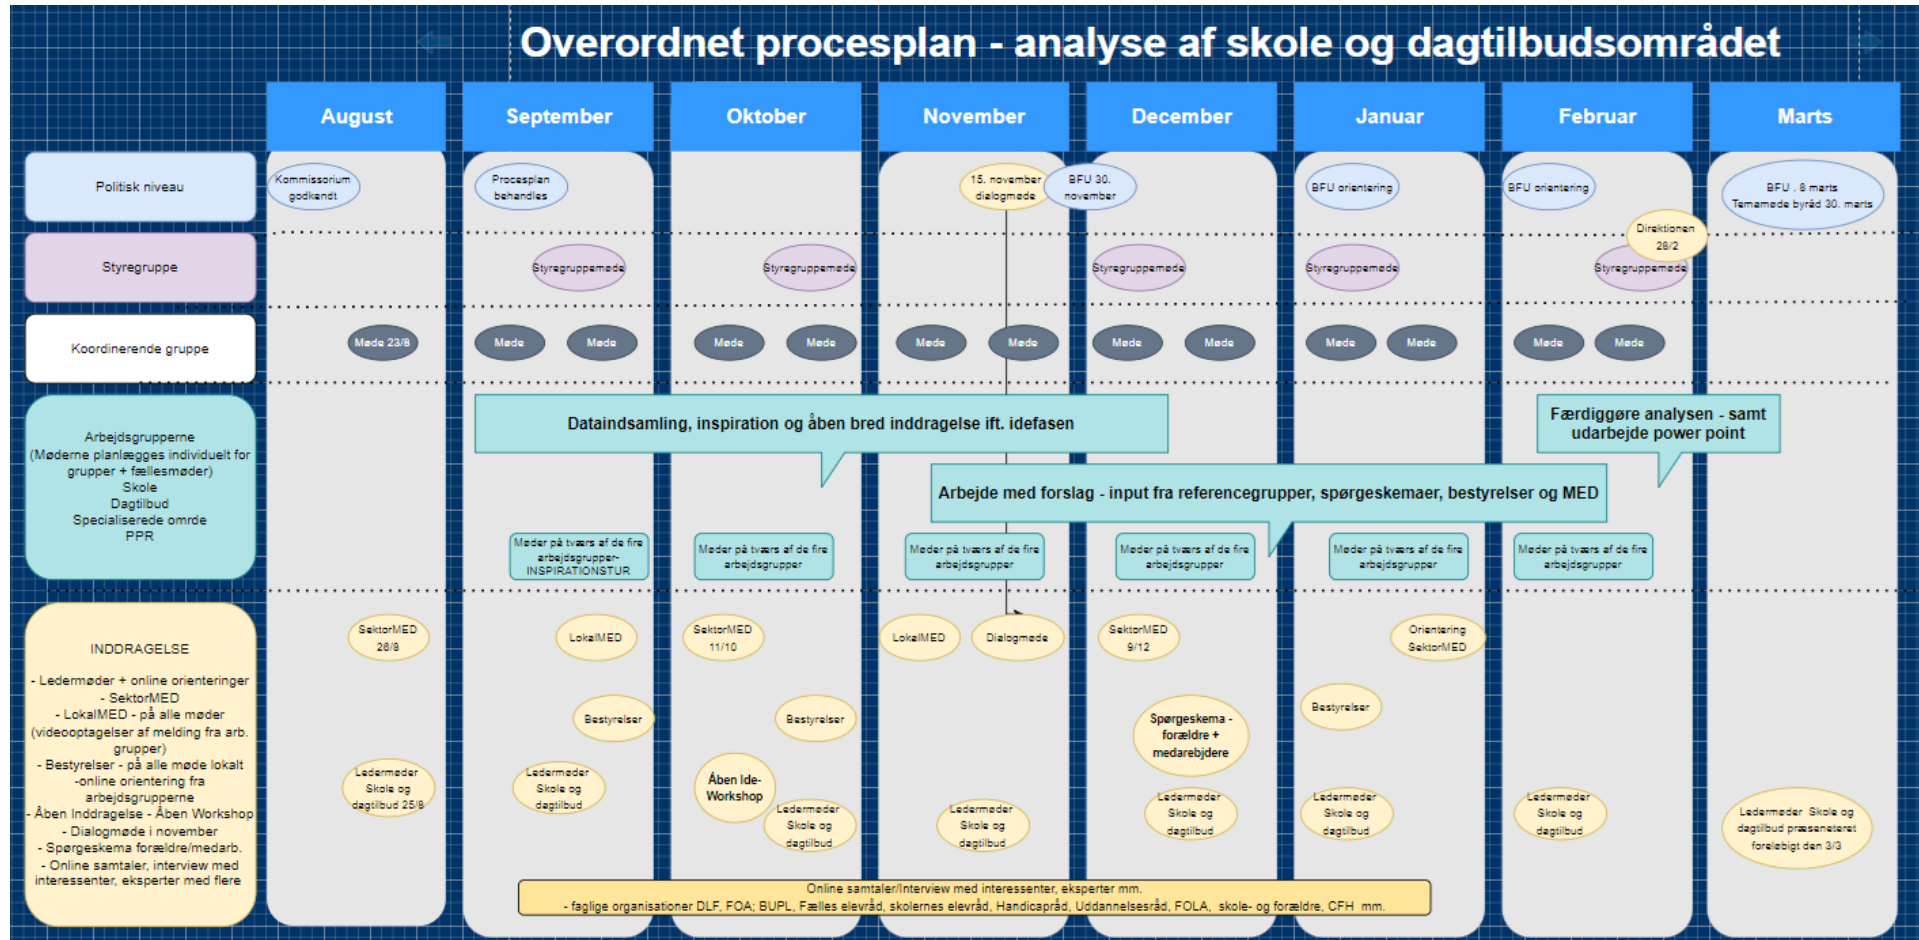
Overordnet procesplan - analyse af skole og dagtilbudsområdet

| | August | September | Oktober | November | December | Januar | Februar | Marts |
|---|---|---|---|---|---|---|---|---|

Politisk niveau

Styregruppe

Koordinerende gruppe

Arbejdsgrupperne (Møderne planlægges individuelt for grupper + fællesmøder) Skole Dagtilbud Specialiserede omrde PPR

INDDRAGELSE

- Ledermøder + online orienteringer
- SektorMED
- LokalMED - på alle møder (videooptagelser af melding fra arb. grupper)
- Bestyrelser - på alle møde lokalt -online orientering fra arbejdsgrupperne
- Åben Inddragelse - Åben Workshop
- Dialogmøde i november
- Spørgeskema forældre/medarb.
- Online samtaler, interview med interessenter, eksperter med flere

Kommissorium godkendt

Procesplan behandles

15. november dialogmøde

BFU 30. november

BFU orientering

BFU orientering

BFU . 8 marts Temamøde byråd 30. marts

Direktionen 28/2

Styregruppemøde

Styregruppemøde

Styregruppemøde

Styregruppemøde

Styregruppemøde

Møde 23/8

Møde

Møde

Møde

Møde

Møde

Møde

Møde

Møde

Møde

Møde

Møde

Møde

Møde

Dataindsamling, inspiration og åben bred inddragelse ift. idefasen

Færdiggøre analysen - samt udarbejde power point

Arbejde med forslag - input fra referencegrupper, spørgeskemaer, bestyrelser og MED

Møder på tværs af de fire arbejdsgrupper- INSPIRATIONSTUR

Møder på tværs af de fire arbejdsgrupper

Møder på tværs af de fire arbejdsgrupper

Møder på tværs af de fire arbejdsgrupper

Møder på tværs af de fire arbejdsgrupper

Møder på tværs af de fire arbejdsgrupper

SektorMED 26/8

LokalMED

SektorMED 11/10

LokalMED

Dialogmøde

SektorMED 9/12

Orientering SektorMED

Bestyrelser

Bestyrelser

Spørgeskema - forældre + medarbejdere

Bestyrelser

Ledermøder Skole og dagtilbud 25/8

Ledermøder Skole og dagtilbud

Åben Ide-Workshop

Ledermøder Skole og dagtilbud

Ledermøder Skole og dagtilbud

Ledermøder Skole og dagtilbud

Ledermøder Skole og dagtilbud

Ledermøder Skole og dagtilbud

Ledermøder Skole og dagtilbud præsenteret foreløbigt den 3/3

Online samtaler/Interview med interessenter, eksperter mm.
- faglige organisationer DLF, FOA; BUPL, Fælles elevråd, skolernes elevråd, Handicapråd, Uddannelsesråd, FOLA, skole- og forældre, CFH mm.